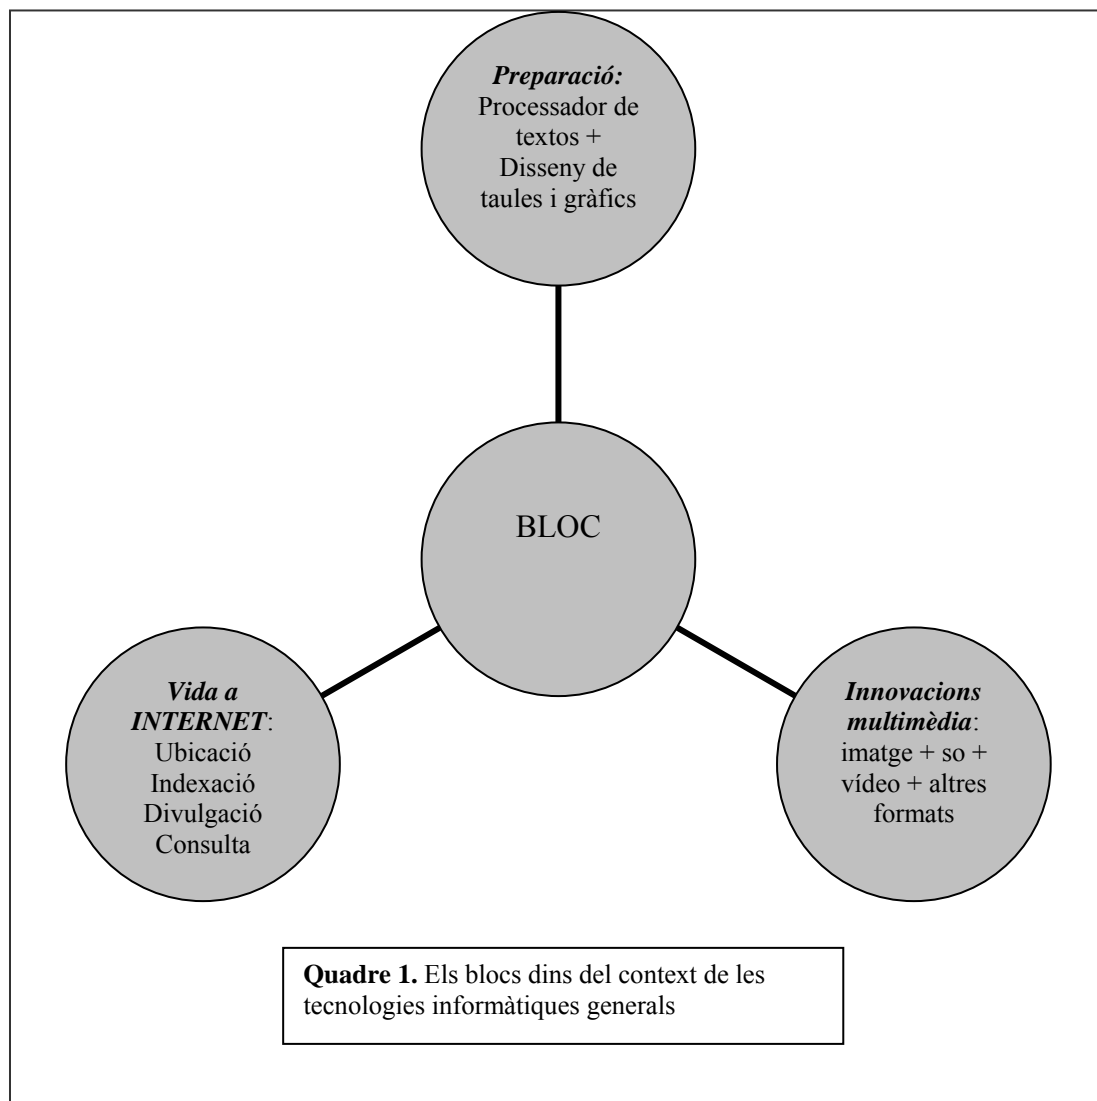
Preparació:
Processador de textos + Disseny de taules i gràfics

BLOC

Vida a INTERNET:
Ubicació
Indexació
Divulgació
Consulta

Innovacions multimèdia:
imatge + so + vídeo + altres formats

**Quadre 1.** Els blocs dins del context de les tecnologies informàtiques generals